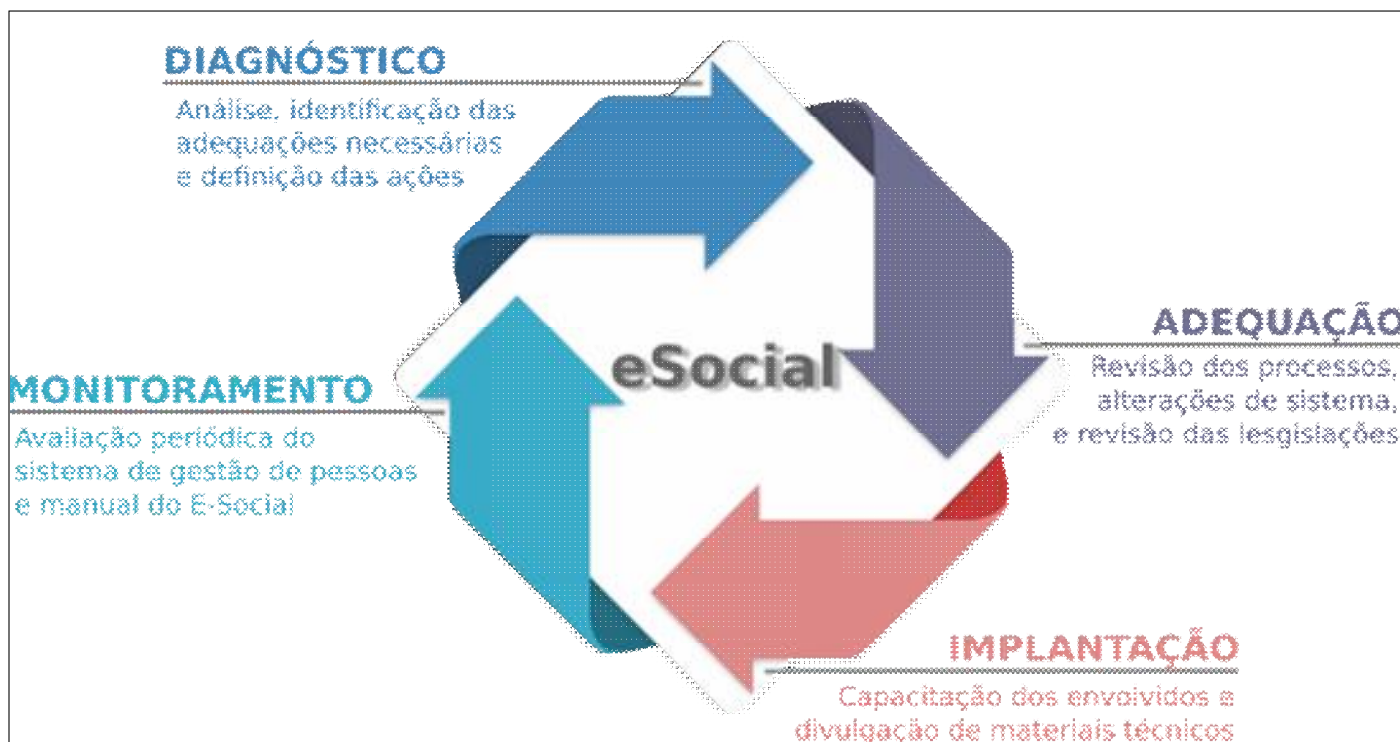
DIAGNÓSTICO
Análise, identificação das adequações necessárias e definição das ações

ADEQUAÇÃO
Revisão dos processos, alterações de sistema, e revisão das lesgislações

eSocial

MONITORAMENTO
Avaliação periódica do sistema de gestão de pessoas e manual do E-Social

IMPLANTAÇÃO
Capacitação dos envolvidos e divulgação de materiais técnicos